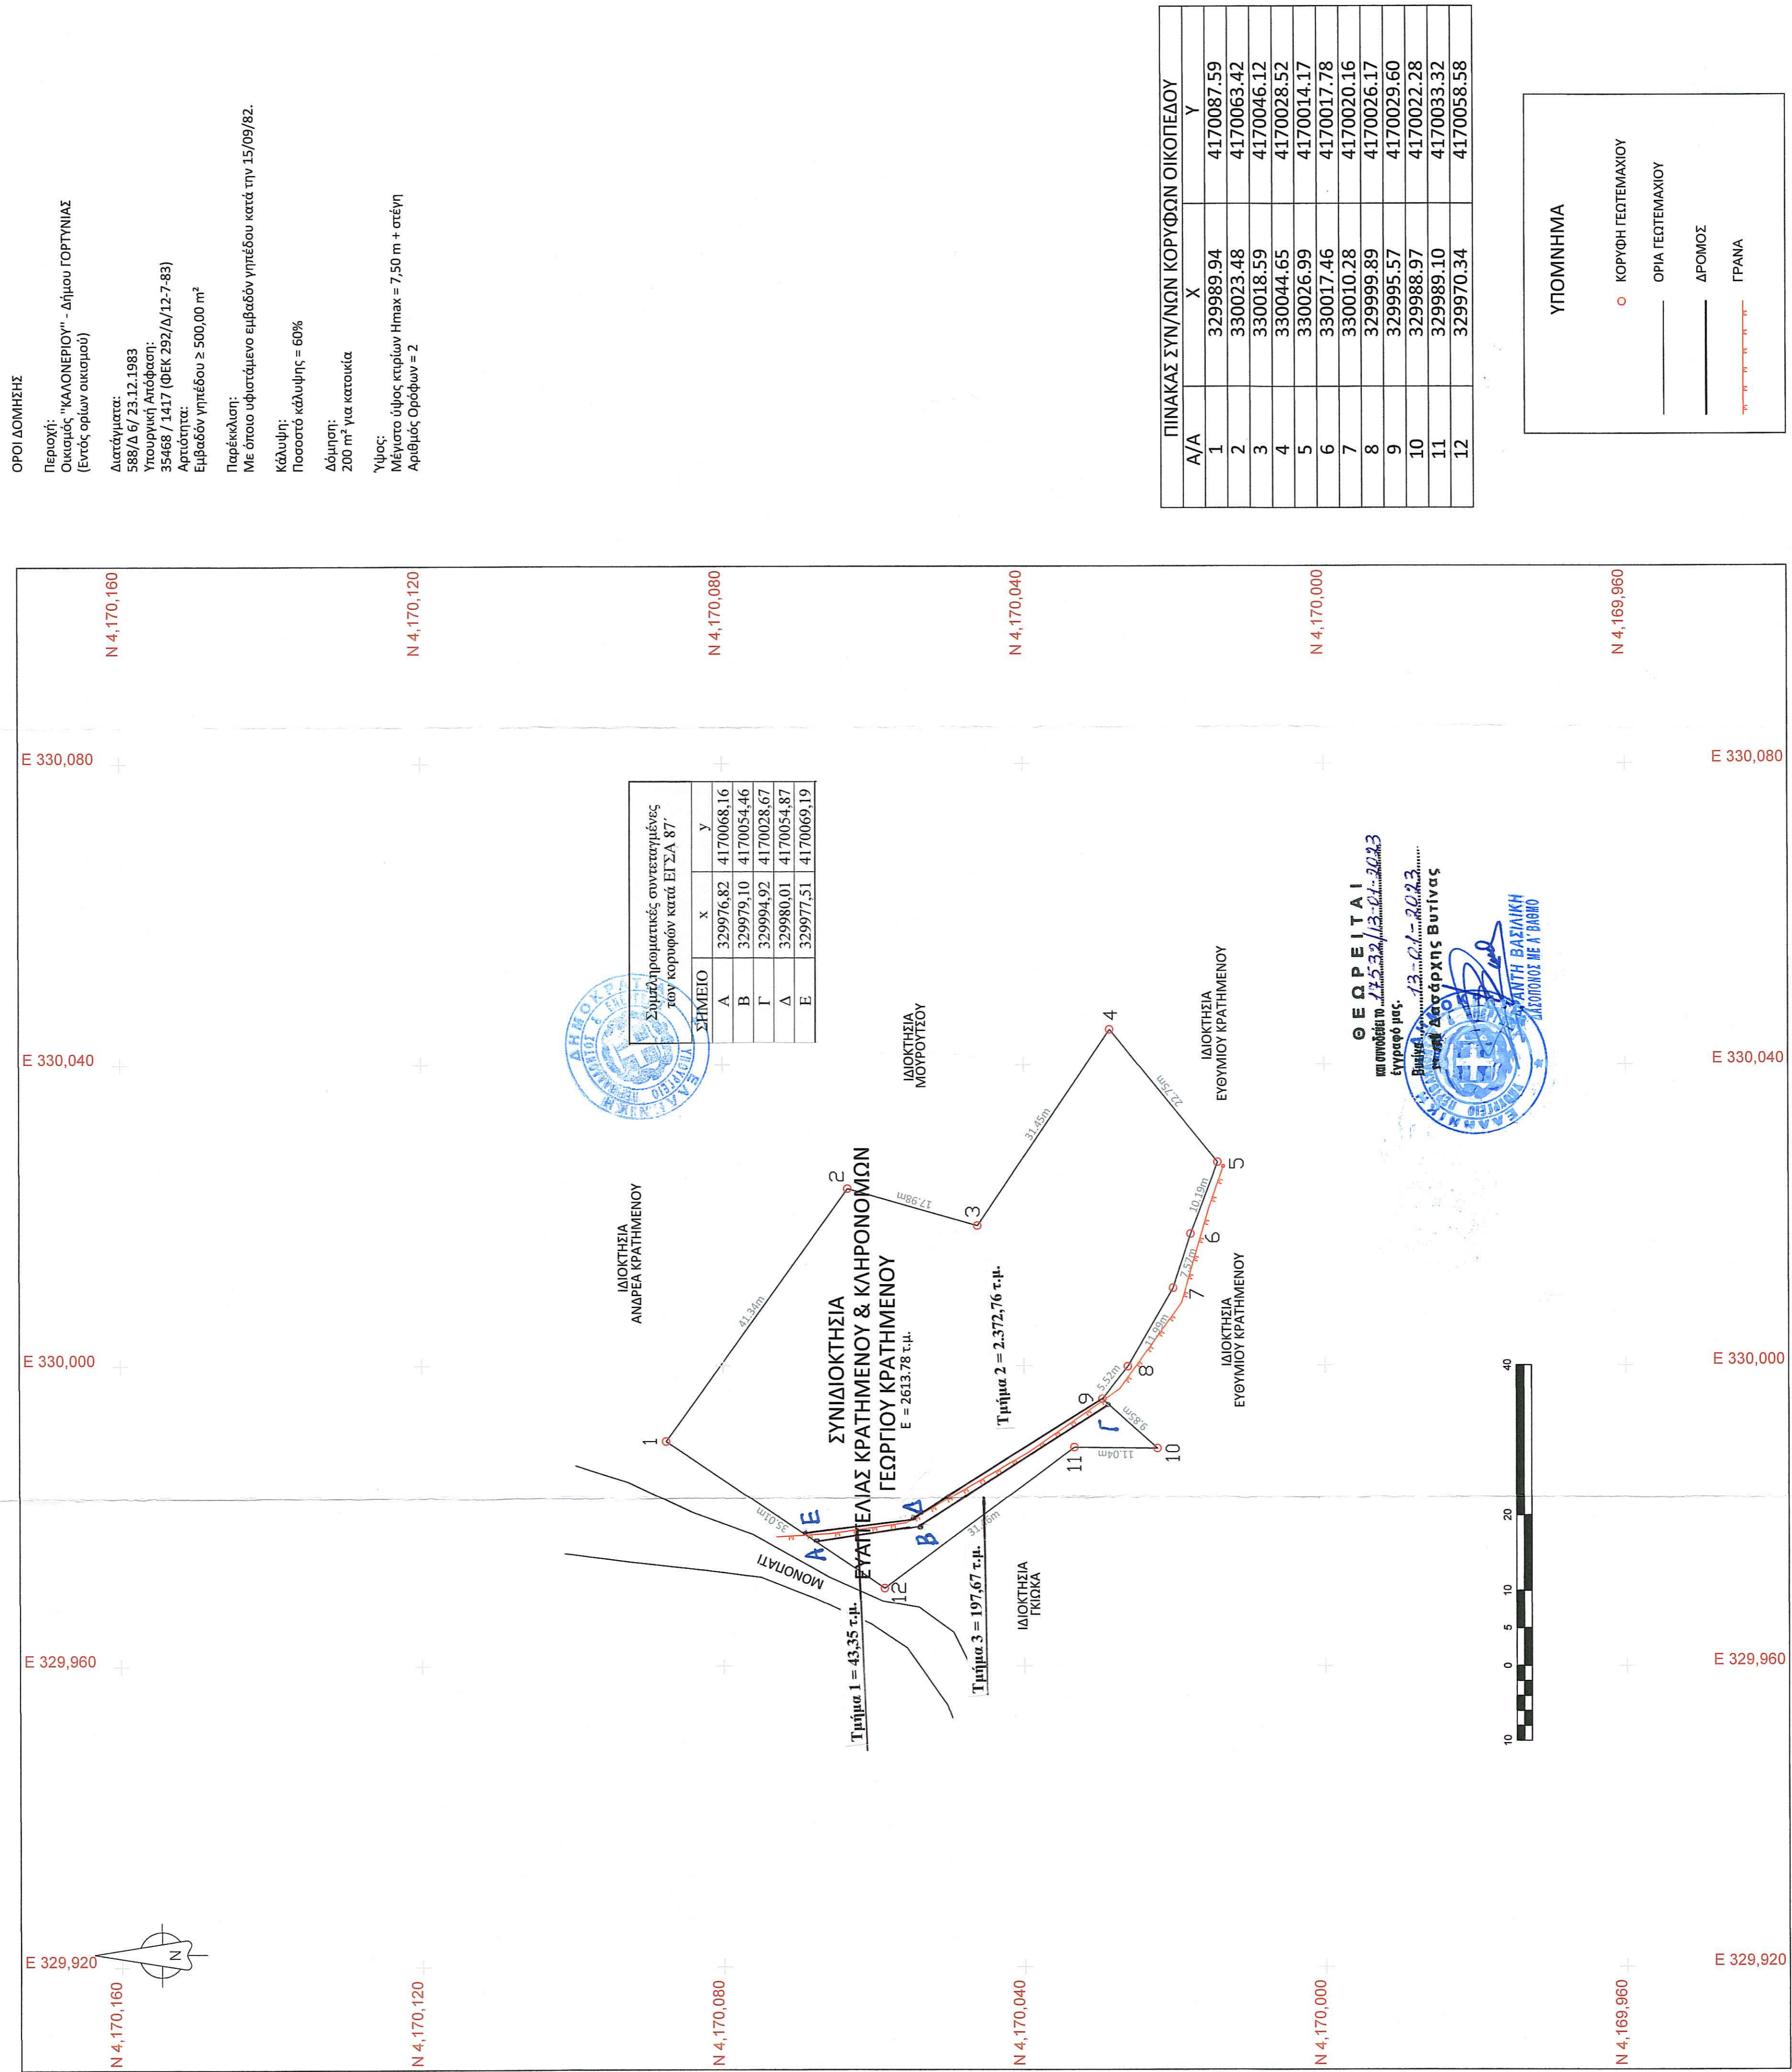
ΟΡΟΙ ΔΟΜΗΣΗΣ

Περιοχή:
Οικισμός "ΚΑΛΟΝΕΡΙΟΥ" - Δήμου ΓΟΡΤΥΝΙΑΣ
(Εντός ορίων οικισμού)

Διατάγματα:
588/Δ 6/ 23.12.1983
Υπουργική Απόφαση:
35468 / 1417 (ΦΕΚ 292/Δ/12-7-83)
Αρτιότητα:
Εμβαδόν γηπέδου ≥ 500,00 m²

Παρέκκλιση:
Με όποιο υφιστάμενο εμβαδόν γηπέδου κατά την 15/09/82.

Κάλυψη:
Ποσοστό κάλυψης = 60%

Δόμηση:
200 m² για κατοικία

Ύψος:
Μέγιστο ύψος κτιρίων Hmax = 7,50 m + στέγη
Αριθμός Ορόφων = 2

| ΠΙΝΑΚΑΣ ΣΥΝ/ΝΩΝ ΚΟΡΥΦΩΝ ΟΙΚΟΠΕΔΟΥ | | |
|---|---|---|
| Α/Α | Χ | Υ |
| 1 | 329989.94 | 4170087.59 |
| 2 | 330023.48 | 4170063.42 |
| 3 | 330018.59 | 4170046.12 |
| 4 | 330044.65 | 4170028.52 |
| 5 | 330026.99 | 4170014.17 |
| 6 | 330017.46 | 4170017.78 |
| 7 | 330010.28 | 4170020.16 |
| 8 | 329999.89 | 4170026.17 |
| 9 | 329995.57 | 4170029.60 |
| 10 | 329988.97 | 4170022.28 |
| 11 | 329989.10 | 4170033.32 |
| 12 | 329970.34 | 4170058.58 |

ΥΠΟΜΝΗΜΑ
ΚΟΡΥΦΗ ΓΕΩΤΕΜΑΧΙΟΥ
ΟΡΙΑ ΓΕΩΤΕΜΑΧΙΟΥ
ΔΡΟΜΟΣ
ΓΡΑΝΑ

N 4,170,160
N 4,170,120
N 4,170,080
N 4,170,040
N 4,170,000
N 4,169,960
E 330,080
E 330,040
E 330,000
E 329,960
E 329,920

Συμπληρωματικές συντεταγμένες των κορυφών κατά ΕΓΣΑ 87΄

| ΣΗΜΕΙΟ | x | y |
|---|---|---|
| Α | 329976,82 | 4170068,16 |
| Β | 329979,10 | 4170054,46 |
| Γ | 329994,92 | 4170028,67 |
| Δ | 329980,01 | 4170054,87 |
| Ε | 329977,51 | 4170069,19 |

ΙΔΙΟΚΤΗΣΙΑ ΑΝΔΡΕΑ ΚΡΑΤΗΜΕΝΟΥ
ΙΔΙΟΚΤΗΣΙΑ ΜΟΥΡΟΥΤΣΟΥ
ΙΔΙΟΚΤΗΣΙΑ ΕΥΘΥΜΙΟΥ ΚΡΑΤΗΜΕΝΟΥ
ΙΔΙΟΚΤΗΣΙΑ ΕΥΘΥΜΙΟΥ ΚΡΑΤΗΜΕΝΟΥ
ΙΔΙΟΚΤΗΣΙΑ ΓΚΙΩΚΑ

ΣΥΝΙΔΙΟΚΤΗΣΙΑ
ΕΥΑΓΓΕΛΙΑΣ ΚΡΑΤΗΜΕΝΟΥ & ΚΛΗΡΟΝΟΜΩΝ
ΓΕΩΡΓΙΟΥ ΚΡΑΤΗΜΕΝΟΥ
Ε = 2613.78 τ.μ.

Τμήμα 1 = 43,35 τ.μ.
Τμήμα 2 = 2.372,76 τ.μ.
Τμήμα 3 = 197,67 τ.μ.

ΜΟΝΟΠΑΤΙ

1 2 3 4 5 6 7 8 9 10 11 12
41.34m 17.98m 31.45m 22.75m 10.19m 7.57m 11.99m 5.52m 9.85m 11.04m 31.76m 25.01m
Α Ε Β Δ Γ

Θ Ε Ω Ρ Ε Ι Τ Α Ι
και συνοδεύει το 17532/13-01-2023
έγγραφό μας.
Βυτίνα 13-01-2023
Ο Δασάρχης Βυτίνας
ΑΝΤΗ ΒΑΣΙΛΙΚΗ
ΔΑΣΟΠΟΝΟΣ ΜΕ Α' ΒΑΘΜΟ

10 0 5 10 20 40